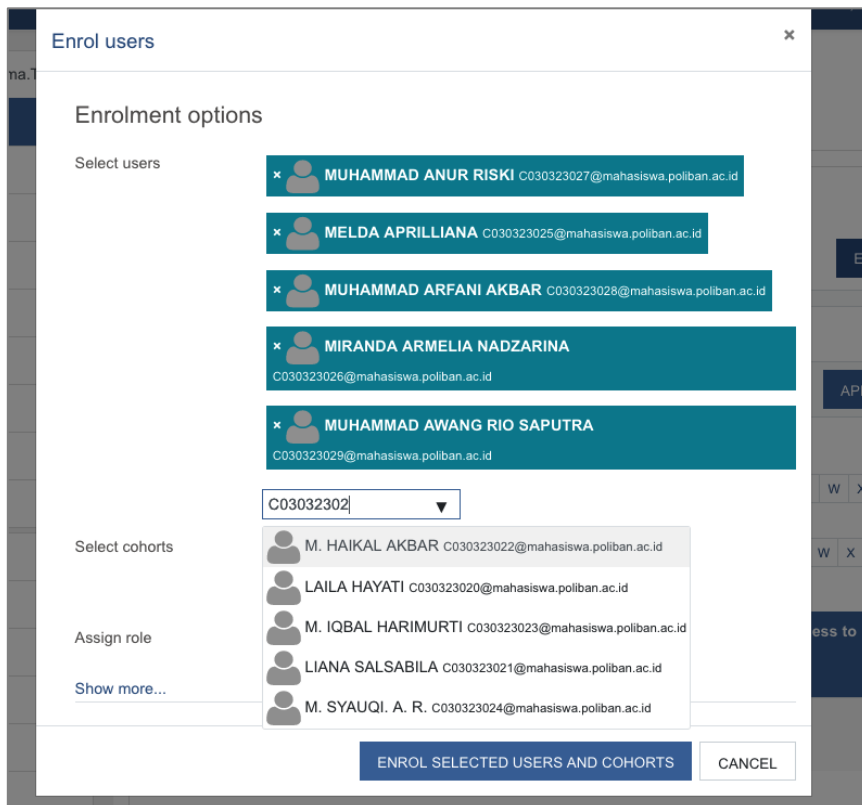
Enrol users

×

Enrolment options

Select users

× MUHAMMAD ANUR RISKI C030323027@mahasiswa.poliban.ac.id

× MELDA APRILLIANA C030323025@mahasiswa.poliban.ac.id

× MUHAMMAD ARFANI AKBAR C030323028@mahasiswa.poliban.ac.id

× MIRANDA ARMELIA NADZARINA C030323026@mahasiswa.poliban.ac.id

× MUHAMMAD AWANG RIO SAPUTRA C030323029@mahasiswa.poliban.ac.id

C03032302 ▼

Select cohorts

M. HAIKAL AKBAR C030323022@mahasiswa.poliban.ac.id

LAILA HAYATI C030323020@mahasiswa.poliban.ac.id

M. IQBAL HARIMURTI C030323023@mahasiswa.poliban.ac.id

LIANA SALSABILA C030323021@mahasiswa.poliban.ac.id

M. SYAUQI. A. R. C030323024@mahasiswa.poliban.ac.id

Assign role

Show more...

ENROL SELECTED USERS AND COHORTS

CANCEL

na.T

E

APl

W X

W X

ess to